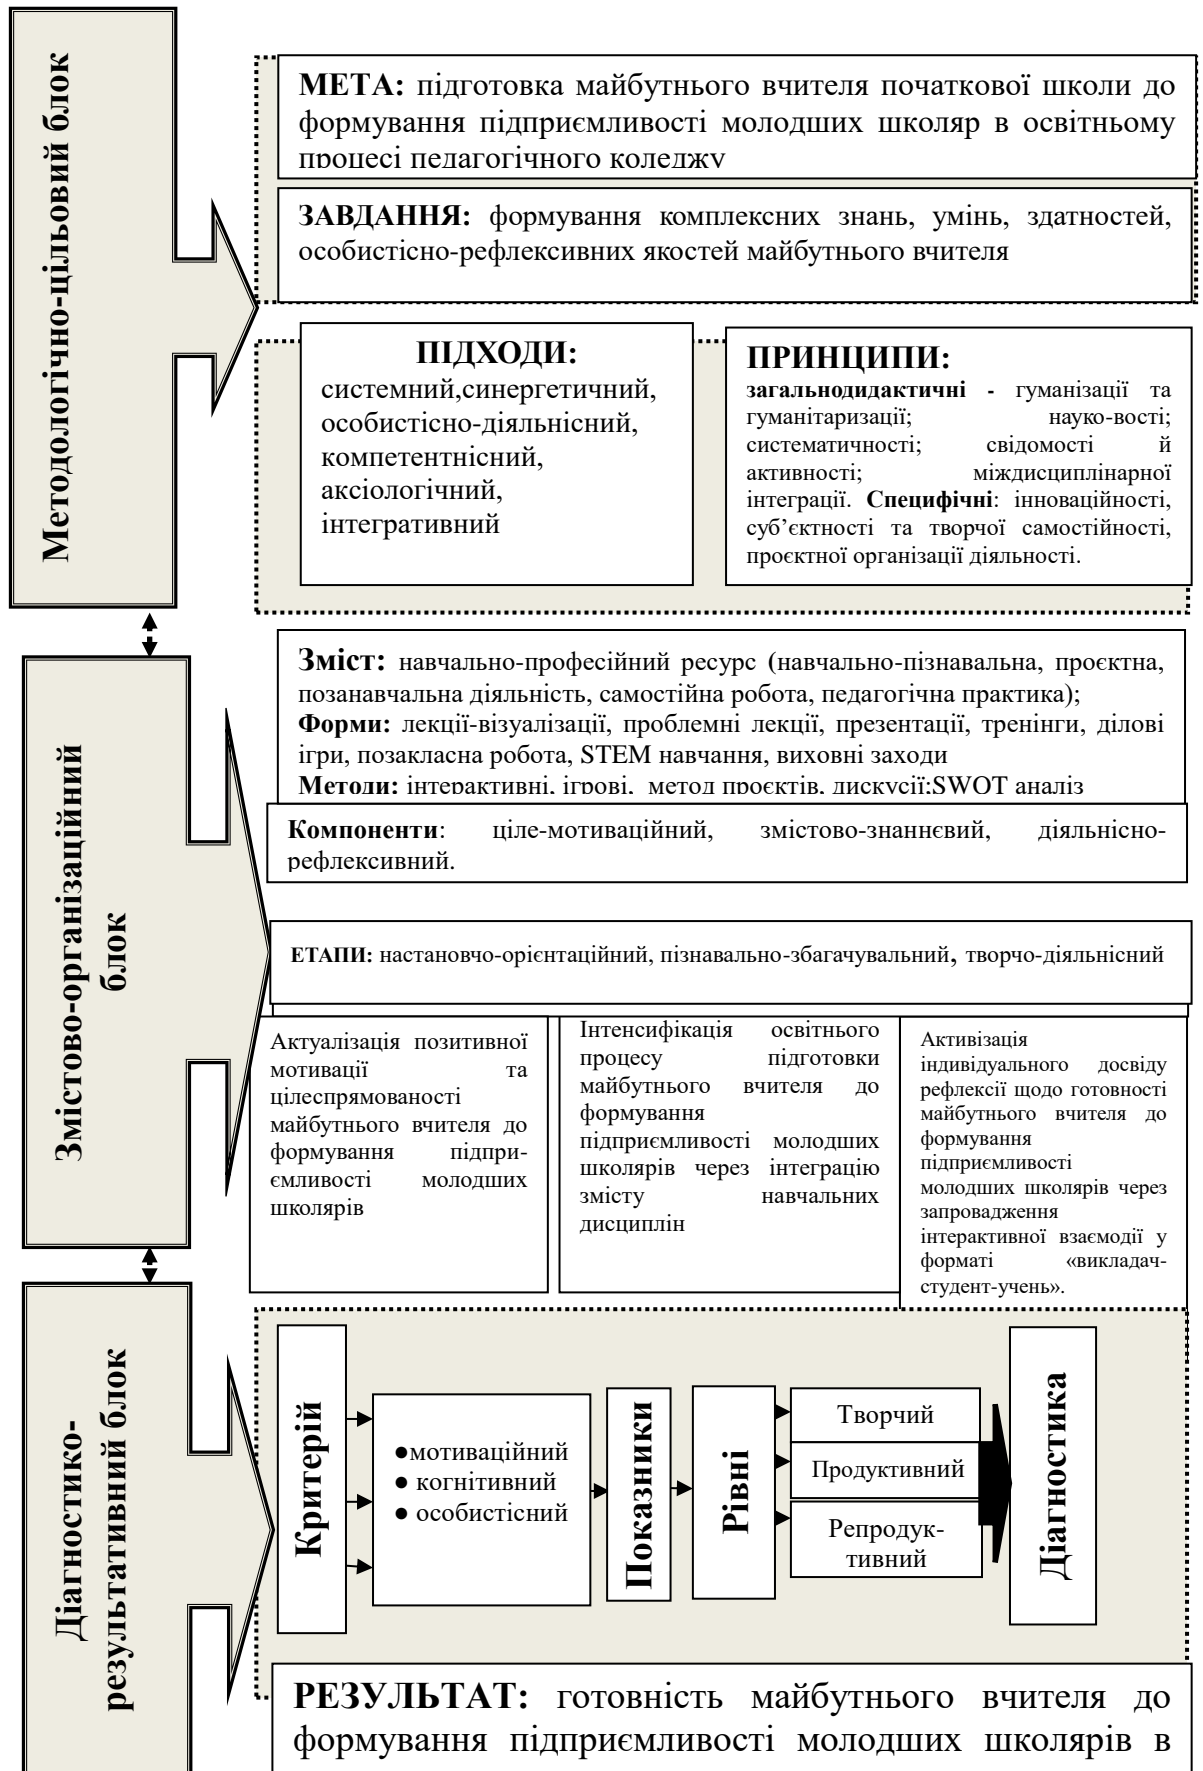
Методологічно-цільовий блок

**МЕТА:** підготовка майбутнього вчителя початкової школи до формування підприємливості молодших школяр в освітньому процесі педагогічного коледжу

**ЗАВДАННЯ:** формування комплексних знань, умінь, здатностей, особистісно-рефлексивних якостей майбутнього вчителя

**ПІДХОДИ:**
системний,синергетичний, особистісно-діяльнісний, компетентнісний, аксіологічний, інтегративний

**ПРИНЦИПИ:**
**загальнодидактичні -** гуманізації та гуманітаризації; науко-вості; систематичності; свідомості й активності; міждисциплінарної інтеграції. **Специфічні**: інноваційності, суб'єктності та творчої самостійності, проєктної організації діяльності.

Змістово-організаційний блок

**Зміст:** навчально-професійний ресурс (навчально-пізнавальна, проєктна, позанавчальна діяльність, самостійна робота, педагогічна практика);
**Форми:** лекції-візуалізації, проблемні лекції, презентації, тренінги, ділові ігри, позакласна робота, STEM навчання, виховні заходи
**Методи:** інтерактивні, ігрові, метод проєктів, дискусії;SWOT аналіз

**Компоненти**: ціле-мотиваційний, змістово-знаннєвий, діяльнісно-рефлексивний.

**ЕТАПИ:** настановчо-орієнтаційний, пізнавально-збагачувальний, творчо-діяльнісний

Актуалізація позитивної мотивації та цілеспрямованості майбутнього вчителя до формування підприємливості молодших школярів

Інтенсифікація освітнього процесу підготовки майбутнього вчителя до формування підприємливості молодших школярів через інтеграцію змісту навчальних дисциплін

Активізація індивідуального досвіду рефлексії щодо готовності майбутнього вчителя до формування підприємливості молодших школярів через запровадження інтерактивної взаємодії у форматі «викладач-студент-учень».

Діагностико-результативний блок

Критерій

● мотиваційний
● когнітивний
● особистісний

Показники

Рівні

Творчий
Продуктивний
Репродуктивний

Діагностика

**РЕЗУЛЬТАТ:** готовність майбутнього вчителя до формування підприємливості молодших школярів в